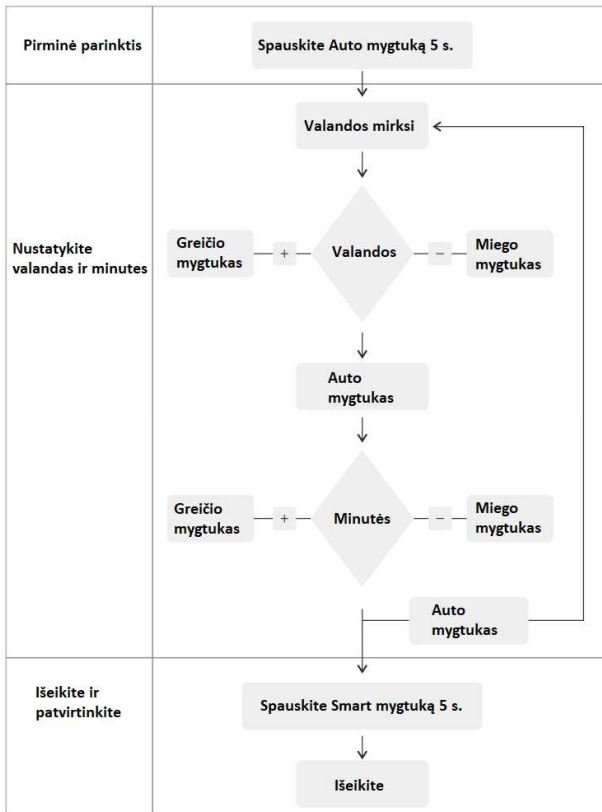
Pirminė parinktis

Spauskite Auto mygtuką 5 s.

Nustatykite valandas ir minutes

Valandos mirksi

Greičio mygtukas

+

Valandos

–

Miego mygtukas

Auto mygtukas

Greičio mygtukas

+

Minutės

–

Miego mygtukas

Auto mygtukas

Išeikite ir patvirtinkite

Spauskite Smart mygtuką 5 s.

Išeikite